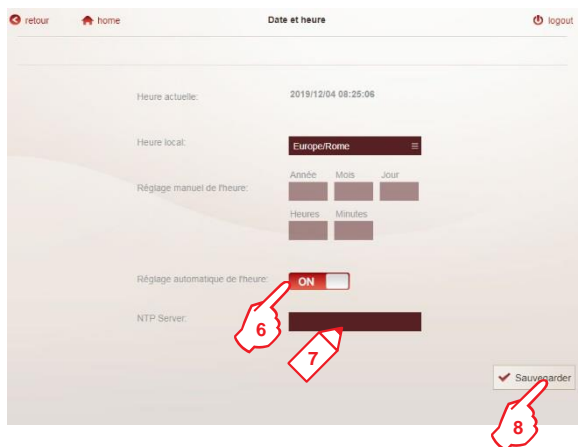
retour home Date et heure logout

Heure actuelle: 2019/12/04 08:25:06

Heure local: Europe/Rome

Réglage manuel de l'heure: Année Mois Jour

Heures Minutes

Réglage automatique de l'heure: ON

6

NTP Server:

7

Sauvegarder

8